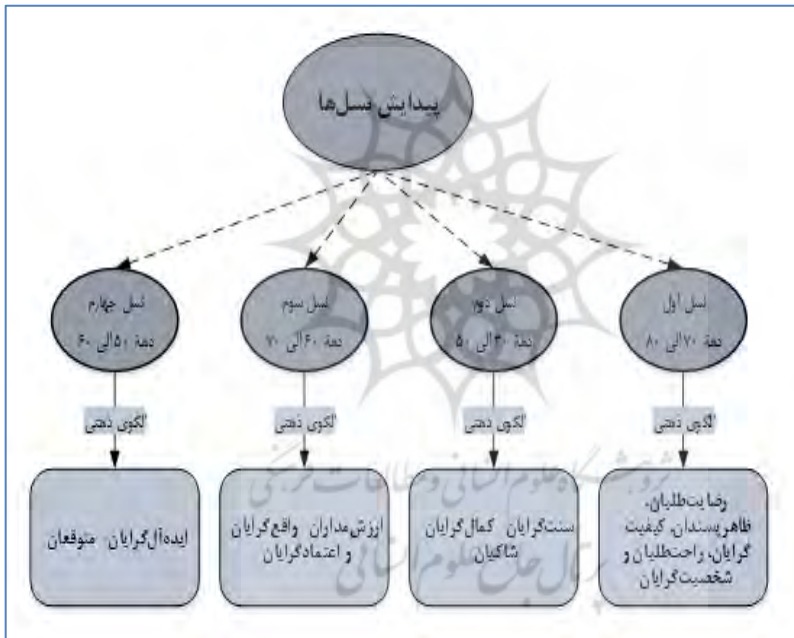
پیدایش نسل‌ها

نسل اول
دهۀ ۷۰ الی ۸۰

نسل دوم
دهۀ ۳۰ الی ۵۰

نسل سوم
دهۀ ۶۰ الی ۷۰

نسل چهارم
دهۀ ۵۰ الی ۶۰

الگوی ذهنی

الگوی ذهنی

الگوی ذهنی

الگوی ذهنی

رضایت‌طلبان، ظاهرپسندان، کیفیت گرایان، راحت‌طلبان و شخصیت‌گرایان

سنت‌گرایان کمال‌گرایان شاکیان

ارزش‌مداران واقع‌گرایان و اعتمادگرایان

ایده‌آل‌گرایان متوقعان

پژوهشگاه علوم انسانی و مطالعات فرهنگی
پرتال جامع علوم انسانی